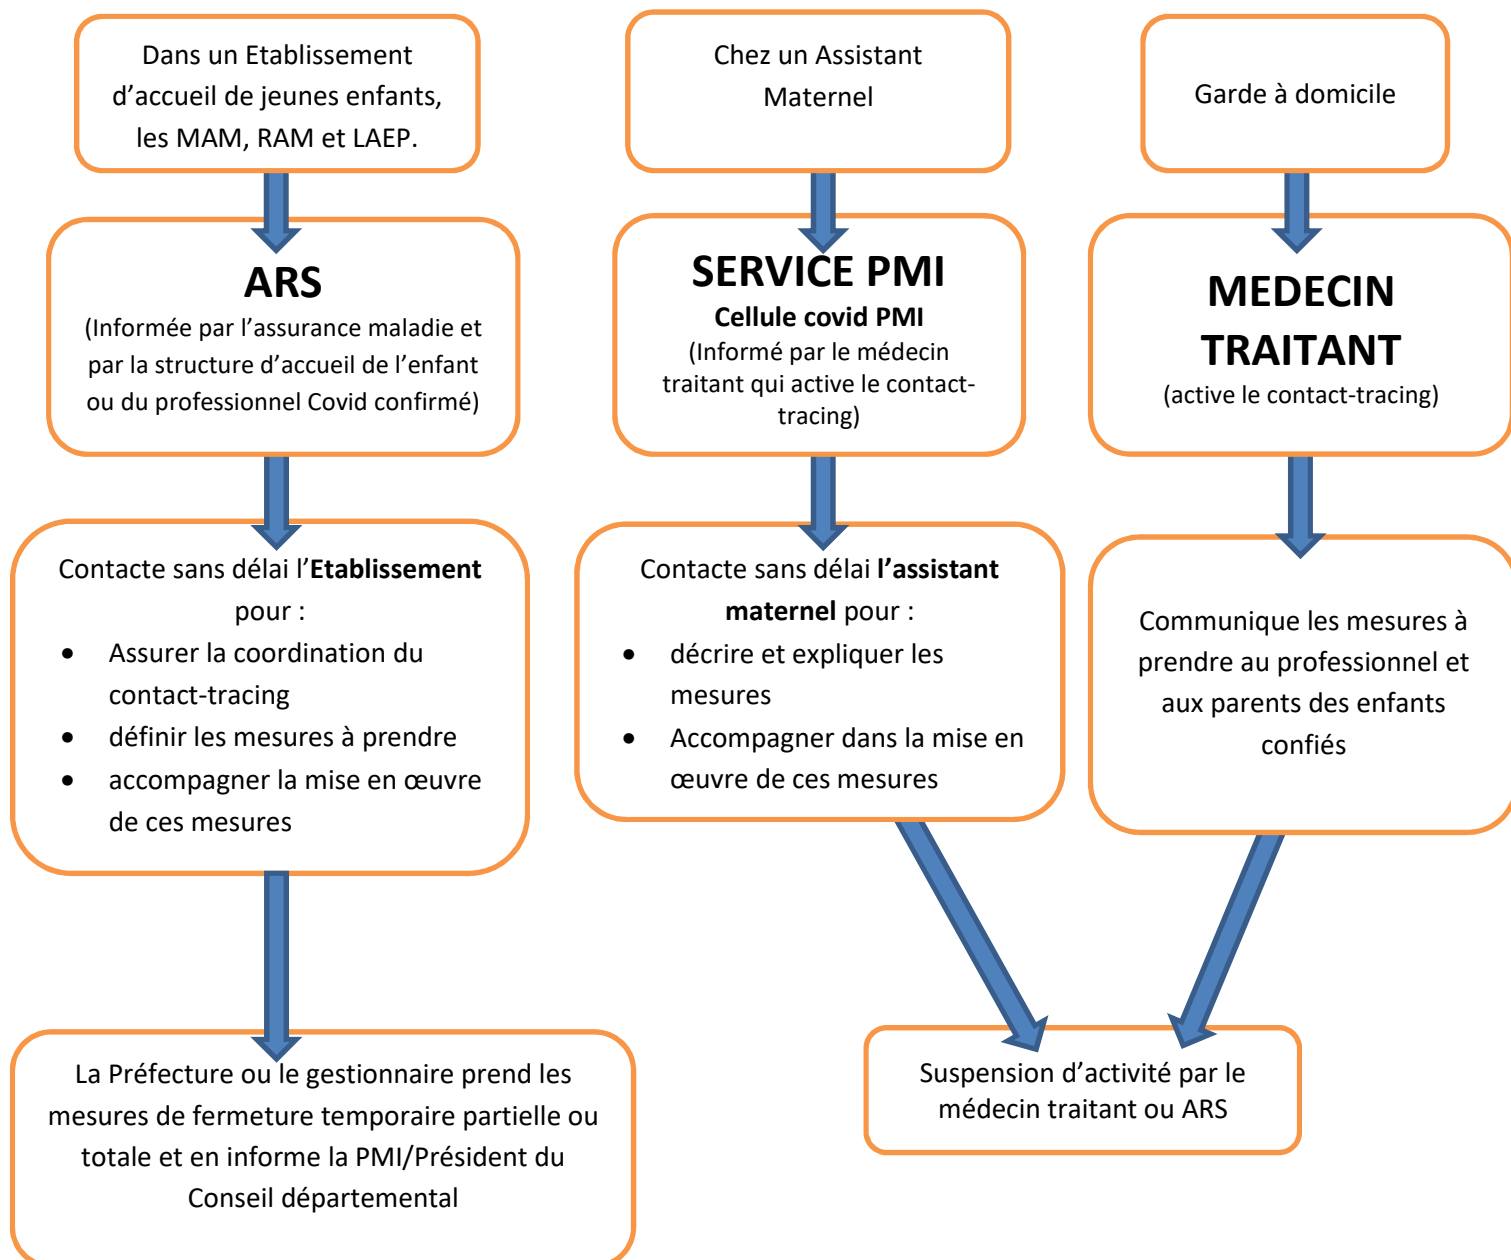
Dans un Etablissement d’accueil de jeunes enfants, les MAM, RAM et LAEP.

ARS
(Informée par l’assurance maladie et par la structure d’accueil de l’enfant ou du professionnel Covid confirmé)

Contacte sans délai l’**Etablissement** pour :
- Assurer la coordination du contact-tracing
- définir les mesures à prendre
- accompagner la mise en œuvre de ces mesures

La Préfecture ou le gestionnaire prend les mesures de fermeture temporaire partielle ou totale et en informe la PMI/Président du Conseil départemental

Chez un Assistant Maternel

SERVICE PMI
Cellule covid PMI
(Informé par le médecin traitant qui active le contact-tracing)

Contacte sans délai **l’assistant maternel** pour :
- décrire et expliquer les mesures
- Accompagner dans la mise en œuvre de ces mesures

Garde à domicile

MEDECIN TRAITANT
(active le contact-tracing)

Communique les mesures à prendre au professionnel et aux parents des enfants confiés

Suspension d’activité par le médecin traitant ou ARS